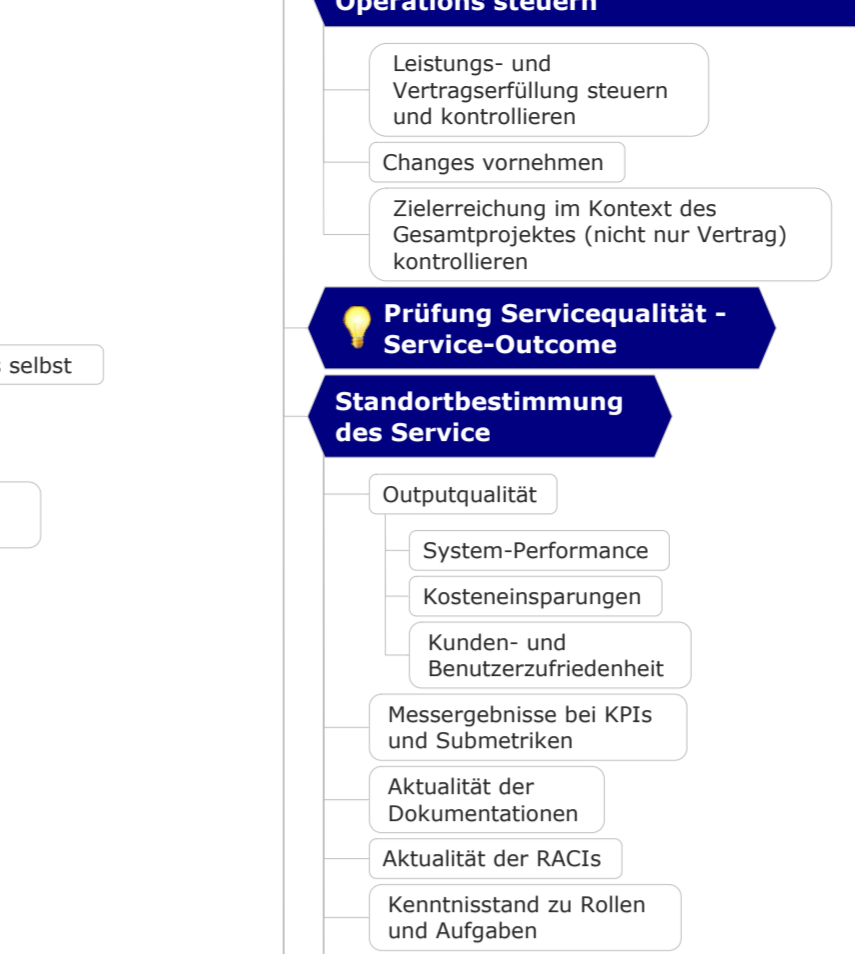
Operations steuern

Leistungs- und Vertragserfüllung steuern und kontrollieren

Changes vornehmen

Zielerreichung im Kontext des Gesamtprojektes (nicht nur Vertrag) kontrollieren

Prüfung Servicequalität - Service-Outcome

s selbst

Standortbestimmung des Service

Outputqualität

System-Performance

Kosteneinsparungen

Kunden- und Benutzerzufriedenheit

Messergebnisse bei KPIs und Submetriken

Aktualität der Dokumentationen

Aktualität der RACIs

Kenntnisstand zu Rollen und Aufgaben